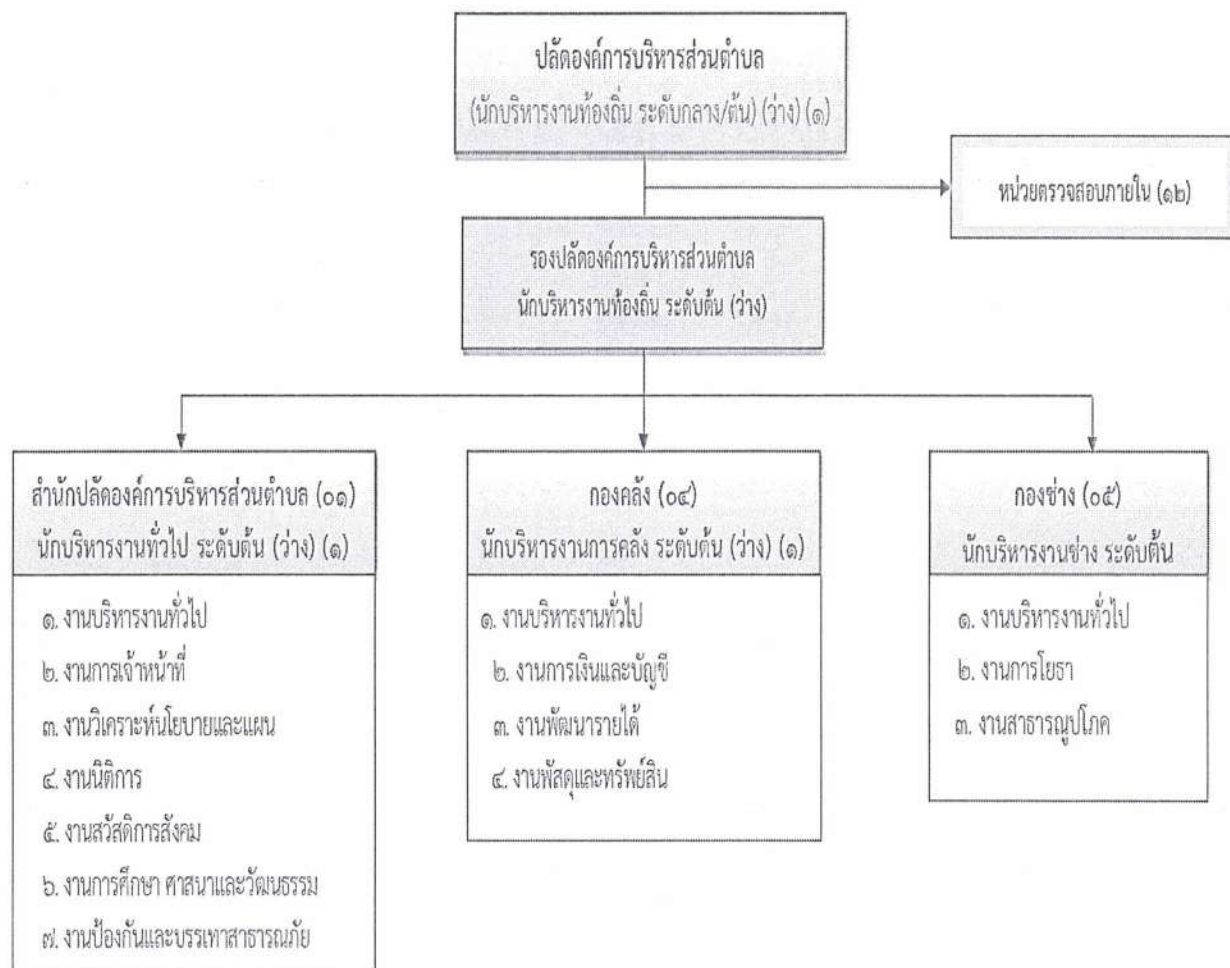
ปลัดองค์การบริหารส่วนตำบล
(นักบริหารงานท้องถิ่น ระดับกลาง/ต้น) (ว่าง) (๑)

หน่วยตรวจสอบภายใน (๑๒)

รองปลัดองค์การบริหารส่วนตำบล
นักบริหารงานท้องถิ่น ระดับต้น (ว่าง)

สำนักปลัดองค์การบริหารส่วนตำบล (๐๑)
นักบริหารงานทั่วไป ระดับต้น (ว่าง) (๑)

๑. งานบริหารงานทั่วไป
๒. งานการเจ้าหน้าที่
๓. งานวิเคราะห์นโยบายและแผน
๔. งานนิติการ
๕. งานสวัสดิการสังคม
๖. งานการศึกษา ศาสนาและวัฒนธรรม
๗. งานป้องกันและบรรเทาสาธารณภัย

กองคลัง (๐๔)
นักบริหารงานการคลัง ระดับต้น (ว่าง) (๑)

๑. งานบริหารงานทั่วไป
๒. งานการเงินและบัญชี
๓. งานพัฒนารายได้
๔. งานพัสดุและทรัพย์สิน

กองช่าง (๐๕)
นักบริหารงานช่าง ระดับต้น

๑. งานบริหารงานทั่วไป
๒. งานการโยธา
๓. งานสาธารณูปโภค